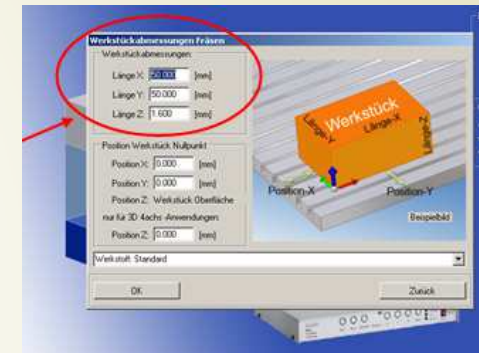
Werkstückabmessungen Fräsen

Werkstückabmessungen

Länge X: 50.000 [mm]

Länge Y: 50.000 [mm]

Länge Z: 1.600 [mm]

Position Werkstück Nullpunkt

Position X: 0.000 [mm]

Position Y: 0.000 [mm]

Position Z: Werkstück Oberfläche

nur für 3D 4achs-Anwendungen:

Position Z: 0.000 [mm]

Werkstück

Länge-X

Länge-Y

Länge-Z

Position-X

Position-Y

Beispielbild

Werkstoff: Standard

OK

Zurück